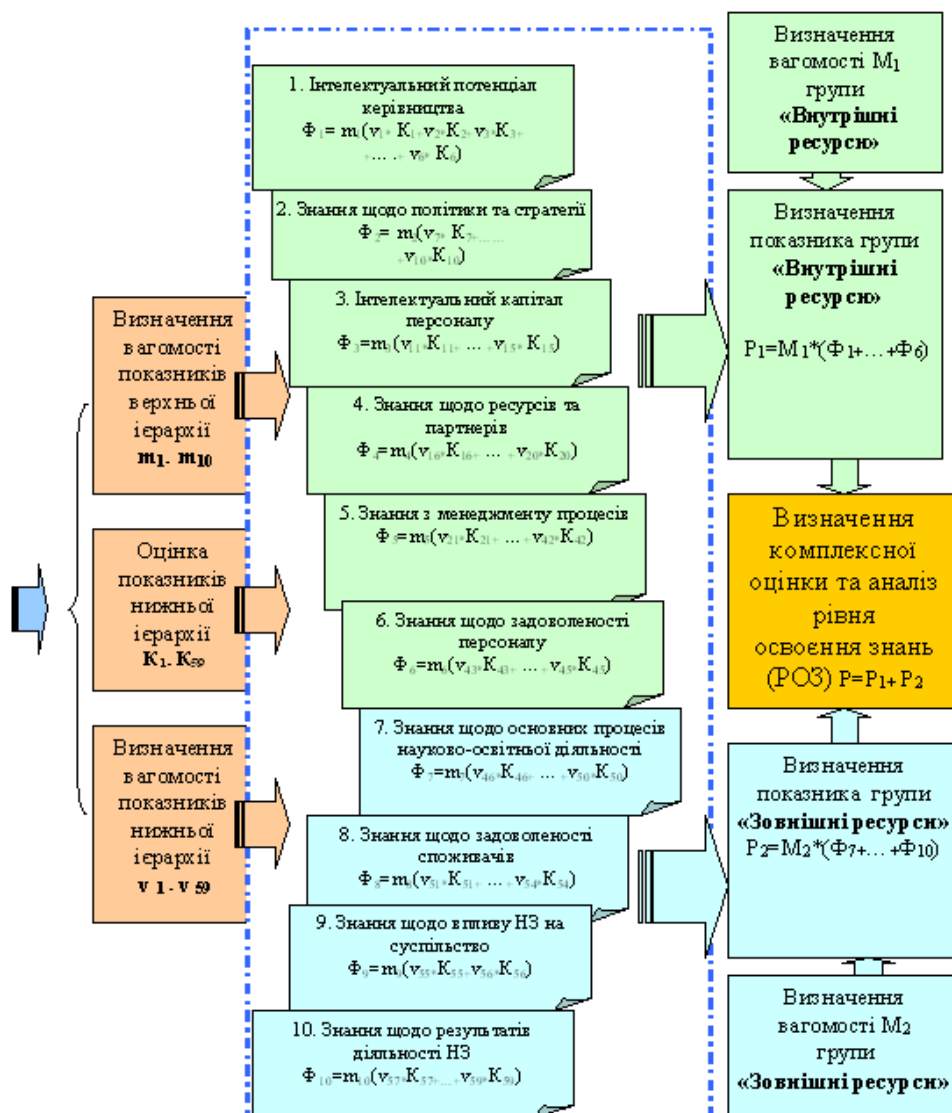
Визначення вагомості показників верхньої ієрархії $m_1$- $m_{10}$

Оцінка показників нижньої ієрархії $K_1$- $K_{59}$

Визначення вагомості показників нижньої ієрархії $v_1$ - $v_{59}$

1. Інтелектуальний потенціал керівництва
$Ф_1 = m_1(v_1 K_1 + v_2 K_2 + v_3 K_3 + ... + v_6 K_6)$

2. Знання щодо політики та стратегії
$Ф_2 = m_2(v_7 K_7 + ... + v_{10} K_{10})$

3. Інтелектуальний капітал персоналу
$Ф_3 = m_3(v_{11} K_{11} + ... + v_{15} K_{15})$

4. Знання щодо ресурсів та партнерів
$Ф_4 = m_4(v_{16} K_{16} + ... + v_{20} K_{20})$

5. Знання з менеджменту процесів
$Ф_5 = m_5(v_{21} K_{21} + ... + v_{42} K_{42})$

6. Знання щодо задоволеності персоналу
$Ф_6 = m_6(v_{43} K_{43} + ... + v_{45} K_{45})$

7. Знання щодо основних процесів науково-освітньої діяльності
$Ф_7 = m_7(v_{46} K_{46} + ... + v_{50} K_{50})$

8. Знання щодо задоволеності споживачів
$Ф_8 = m_8(v_{51} K_{51} + ... + v_{54} K_{54})$

9. Знання щодо впливу НЗ на суспільство
$Ф_9 = m_9(v_{55} K_{55} + v_{56} K_{56})$

10. Знання щодо результатів діяльності НЗ
$Ф_{10} = m_{10}(v_{57} K_{57} + ... + v_{59} K_{59})$

Визначення вагомості $M_1$ групи «Внутрішні ресурси»

Визначення показника групи «Внутрішні ресурси»

$P_1 = M_1 * (Ф_1 + ... + Ф_6)$

Визначення комплексної оцінки та аналіз рівня освоєння знань (РОЗ) $P = P_1 + P_2$

Визначення показника групи «Зовнішні ресурси»
$P_2 = M_2 * (Ф_7 + ... + Ф_{10})$

Визначення вагомості $M_2$ групи «Зовнішні ресурси»